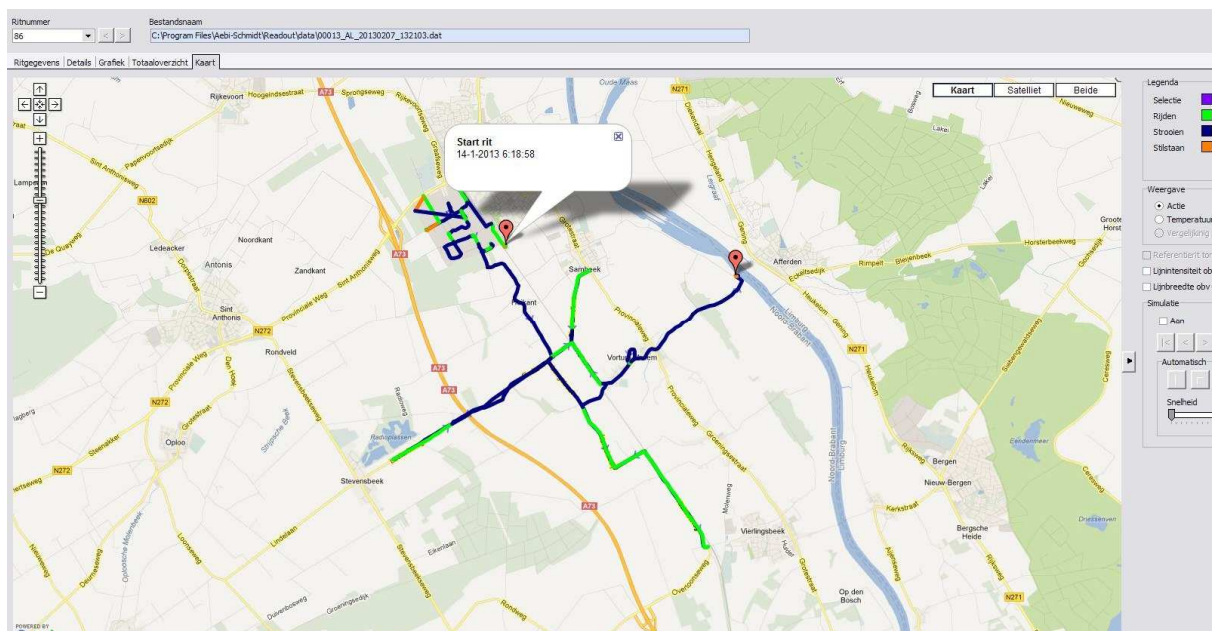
Ritnummer
86
Bestandsnaam
C:\Program Files\Aebi-Schmidt\Readout\data\00013_AL_20130207_132103.dat

Ritgegevens | Details | Grafiek | Totaaloverzicht | Kaart

Kaart | Satelliet | Beide

Start rit
14-1-2013 6:18:58

Legenda
Selectie
Rijden
Strooien
Stilstaan

Weergave
Actie
Temperatuu
Vergelijking

Referentierit ton
Lijnintensiteit ob
Lijnbreedte obv

Simulatie
Aan

Automatisch

Snelheid

Rijkevoort
Hoogeindsestraat
A73
Sprongseweg
Oude Maas
N271
Sint Anthonisweg
Papenvoortsedijk
N602
Lampeven
Ledeacker
Noordkant
Antonis
Zandkant
Sint Anthonis
N272
Provinciale Weg
Sint Anthonisweg
Rondveld
Den Hoeg
Oploo
Stevensbeek
Radioplassen
Samheek
Vortum-Mullem
Provincialeweg
Groeningsestraat
Vierlingsbeek
Molenweg
Overloonseweg
Afferden
Heukelom
Rimpelt
Horsterbeekweg
Groote Horst
Noord-Brabant
Limburg
N271
Bergen
Nieuw-Bergen
Bergsche Heide
Karkstraat
Op den Bosch
Eikenlaan
Lindelaan
Rondweg
Groeningsedijk
A73
POWERED BY